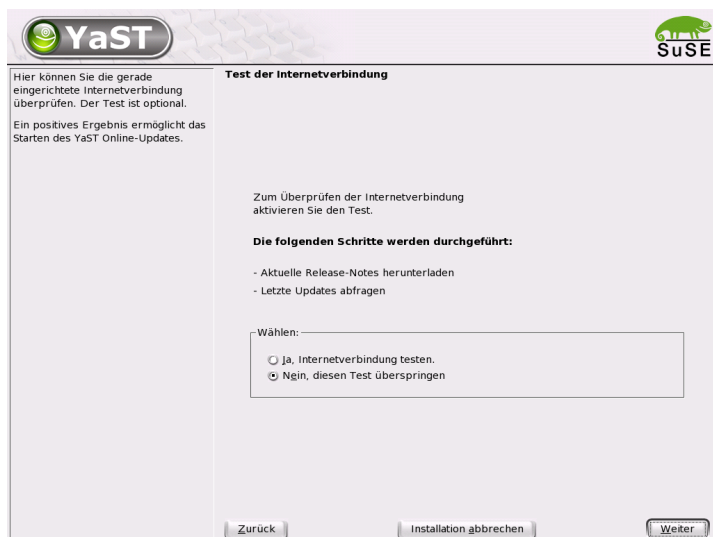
YaST

SuSE

Hier können Sie die gerade eingerichtete Internetverbindung überprüfen. Der Test ist optional.

Ein positives Ergebnis ermöglicht das Starten des YaST Online-Updates.

Test der Internetverbindung

Zum Überprüfen der Internetverbindung aktivieren Sie den Test.

Die folgenden Schritte werden durchgeführt:

- Aktuelle Release-Notes herunterladen

- Letzte Updates abfragen

Wählen:

Ja, Internetverbindung testen.

Nein, diesen Test überspringen

Zurück

Installation abbrechen

Weiter